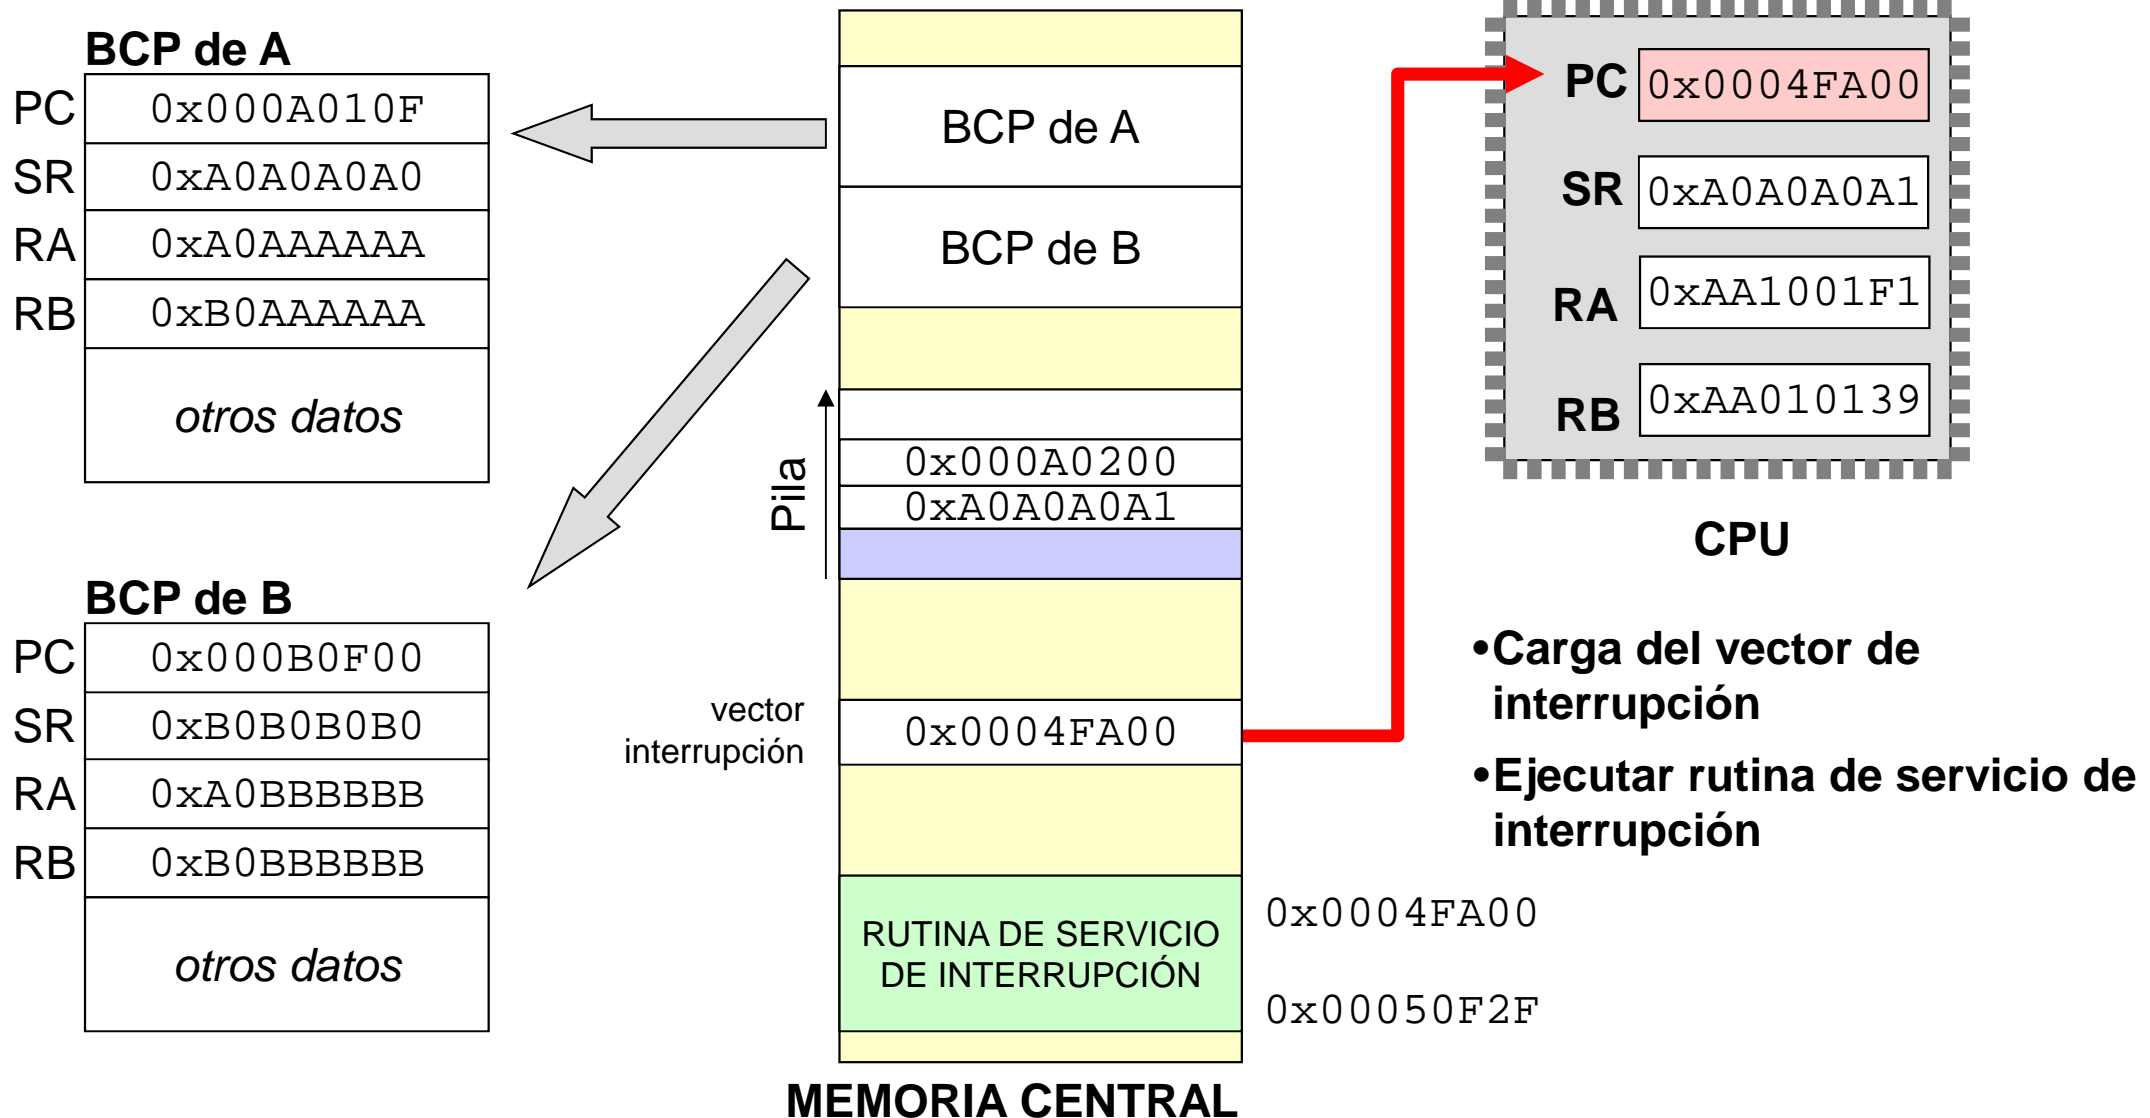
BCP de A

| PC | 0x000A010F |
|---|---|
| SR | 0xA0A0A0A0 |
| RA | 0xA0AAAAAA |
| RB | 0xB0AAAAAA |
| | otros datos |

BCP de B

| PC | 0x000B0F00 |
|---|---|
| SR | 0xB0B0B0B0 |
| RA | 0xA0BBBBBB |
| RB | 0xB0BBBBBB |
| | otros datos |

BCP de A

BCP de B

Pila

0x000A0200

0xA0A0A0A1

vector interrupción

0x0004FA00

RUTINA DE SERVICIO DE INTERRUPCIÓN

0x0004FA00

0x00050F2F

MEMORIA CENTRAL

PC 0x0004FA00
SR 0xA0A0A0A1
RA 0xAA1001F1
RB 0xAA010139

CPU

•Carga del vector de interrupción

•Ejecutar rutina de servicio de interrupción